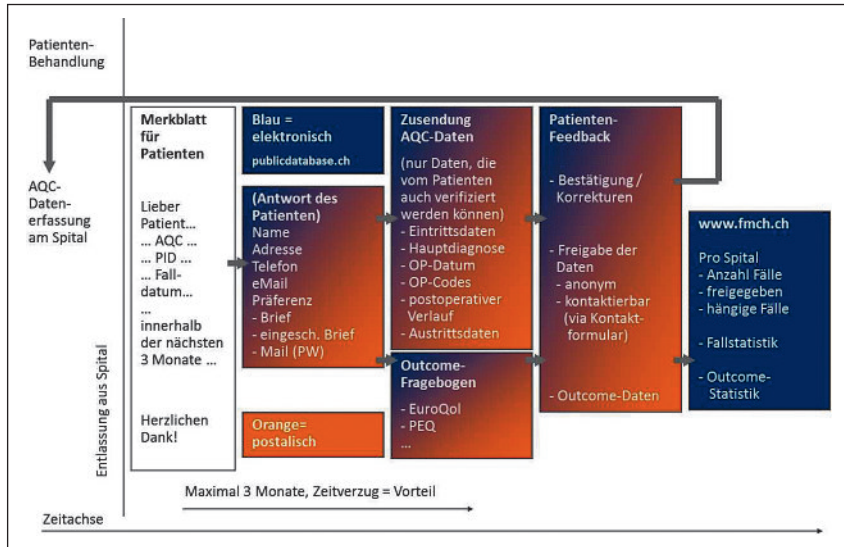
Patienten-Behandlung

AQC-Datenerfassung am Spital

Entlassung aus Spital

Merkblatt für Patienten

Lieber Patient…
… AQC …
… PID …
… Falldatum…
…
innerhalb der nächsten 3 Monate …

Herzlichen Dank!

Blau = elektronisch
publicdatabase.ch

(Antwort des Patienten)
Name
Adresse
Telefon
eMail
Präferenz
- Brief
- eingesch. Brief
- Mail (PW)

Orange= postalisch

Zusendung AQC-Daten
(nur Daten, die vom Patienten auch verifiziert werden können)
- Eintrittsdaten
- Hauptdiagnose
- OP-Datum
- OP-Codes
- postoperativer Verlauf
- Austrittsdaten

Outcome-Fragebogen
- EuroQol
- PEQ
…

Patienten-Feedback

- Bestätigung / Korrekturen

- Freigabe der Daten
- anonym
- kontaktierbar (via Kontaktformular)

- Outcome-Daten

www.fmch.ch

Pro Spital
- Anzahl Fälle
- freigegeben
- hängige Fälle

- Fallstatistik

- Outcome-Statistik

Maximal 3 Monate, Zeitverzug = Vorteil

Zeitachse